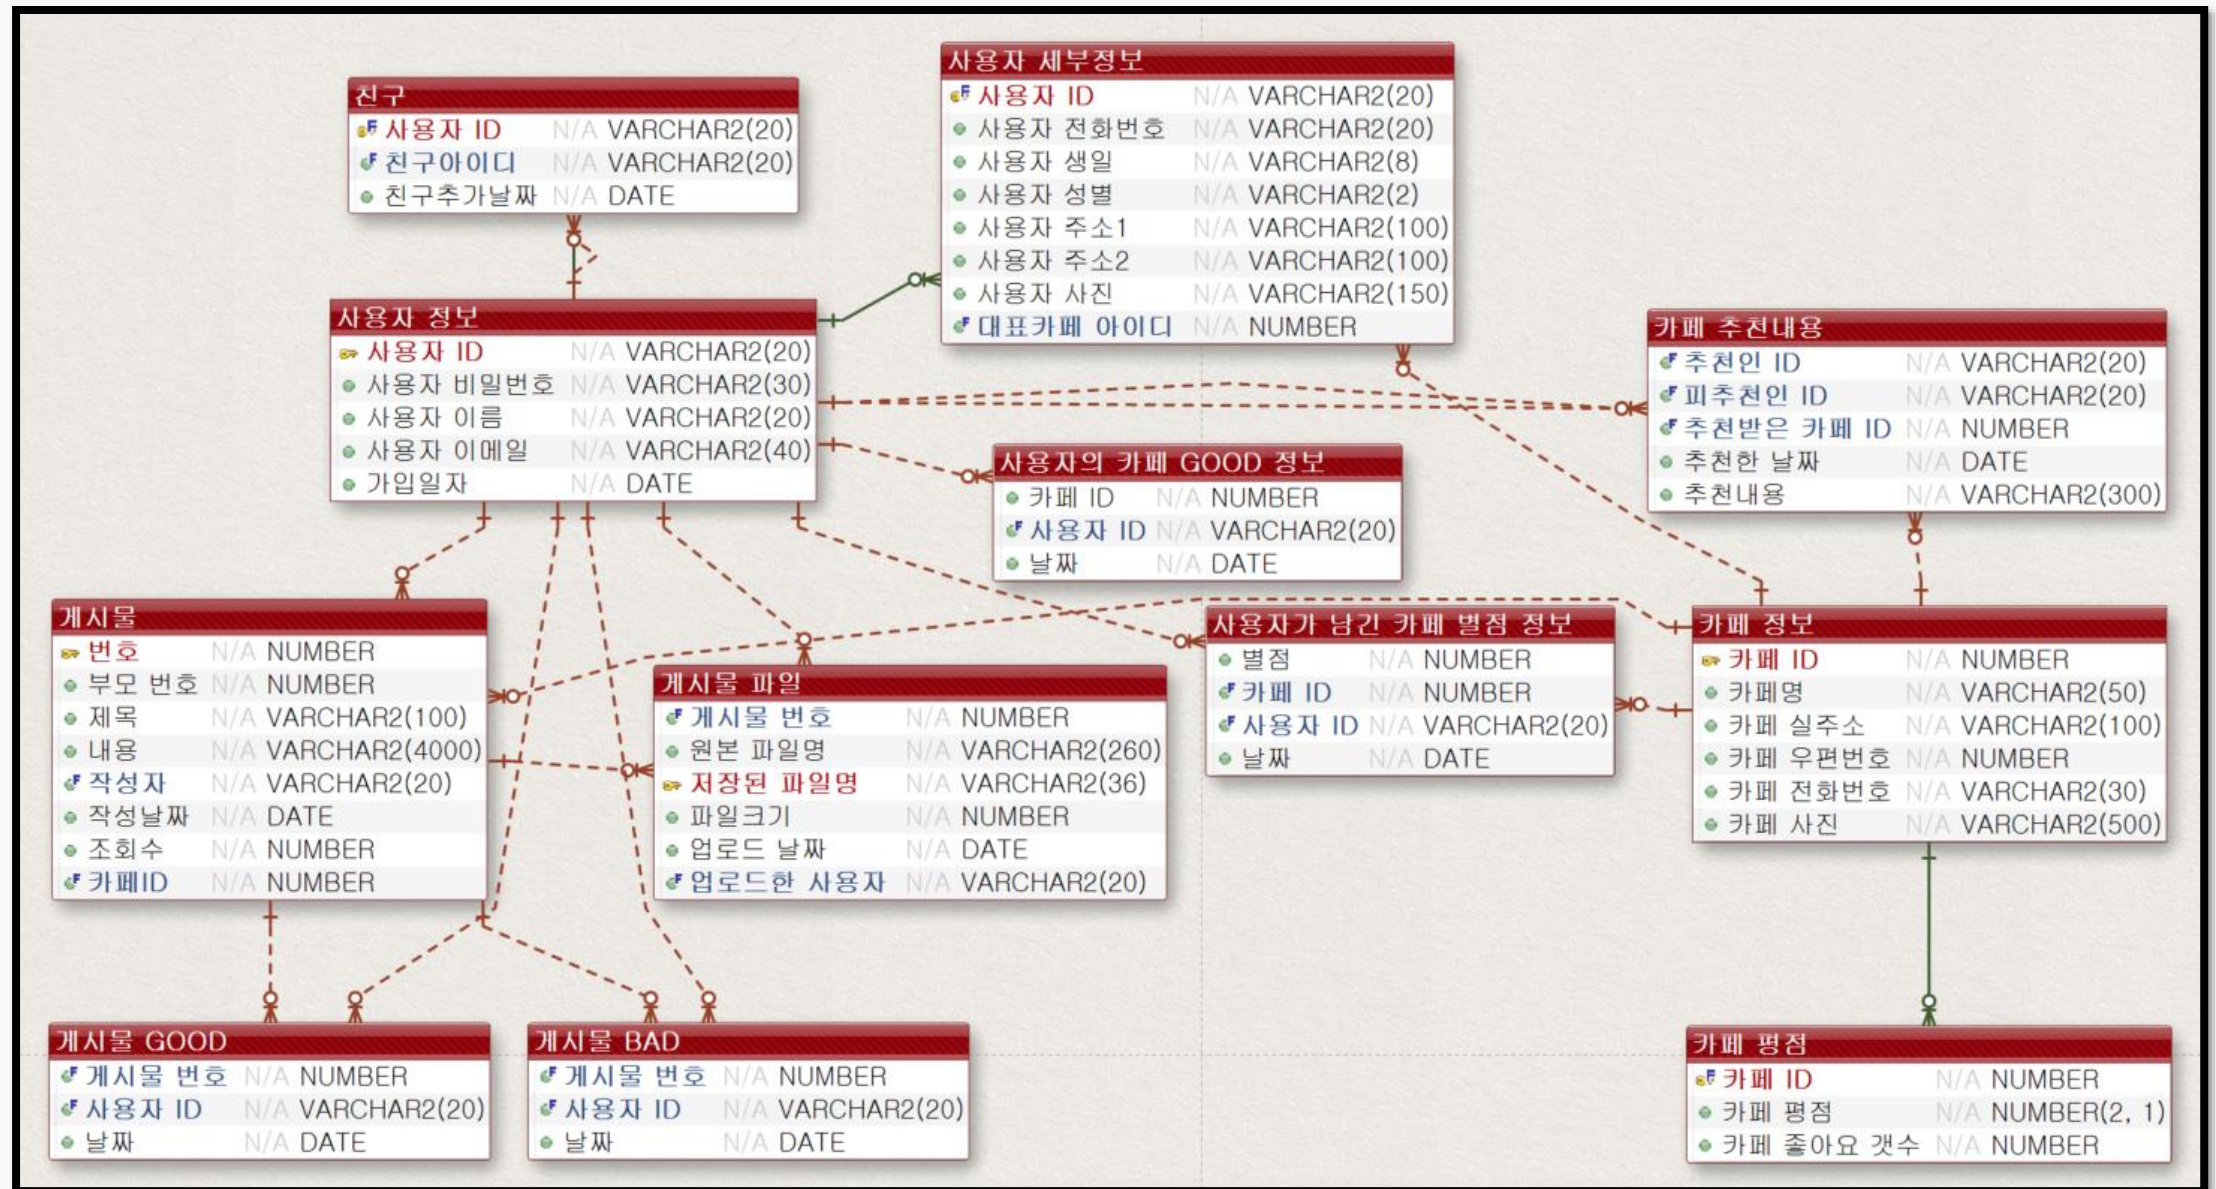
친구

| | | |
|---|---|---|
| 사용자 ID | N/A | VARCHAR2(20) |
| 친구아이디 | N/A | VARCHAR2(20) |
| 친구추가날짜 | N/A | DATE |

사용자 세부정보

| | | |
|---|---|---|
| 사용자 ID | N/A | VARCHAR2(20) |
| 사용자 전화번호 | N/A | VARCHAR2(20) |
| 사용자 생일 | N/A | VARCHAR2(8) |
| 사용자 성별 | N/A | VARCHAR2(2) |
| 사용자 주소1 | N/A | VARCHAR2(100) |
| 사용자 주소2 | N/A | VARCHAR2(100) |
| 사용자 사진 | N/A | VARCHAR2(150) |
| 대표카페 아이디 | N/A | NUMBER |

사용자 정보

| | | |
|---|---|---|
| 사용자 ID | N/A | VARCHAR2(20) |
| 사용자 비밀번호 | N/A | VARCHAR2(30) |
| 사용자 이름 | N/A | VARCHAR2(20) |
| 사용자 이메일 | N/A | VARCHAR2(40) |
| 가입일자 | N/A | DATE |

카페 추천내용

| | | |
|---|---|---|
| 추천인 ID | N/A | VARCHAR2(20) |
| 피추천인 ID | N/A | VARCHAR2(20) |
| 추천받은 카페 ID | N/A | NUMBER |
| 추천한 날짜 | N/A | DATE |
| 추천내용 | N/A | VARCHAR2(300) |

사용자의 카페 GOOD 정보

| | | |
|---|---|---|
| 카페 ID | N/A | NUMBER |
| 사용자 ID | N/A | VARCHAR2(20) |
| 날짜 | N/A | DATE |

게시물

| | | |
|---|---|---|
| 번호 | N/A | NUMBER |
| 부모 번호 | N/A | NUMBER |
| 제목 | N/A | VARCHAR2(100) |
| 내용 | N/A | VARCHAR2(4000) |
| 작성자 | N/A | VARCHAR2(20) |
| 작성날짜 | N/A | DATE |
| 조회수 | N/A | NUMBER |
| 카페ID | N/A | NUMBER |

게시물 파일

| | | |
|---|---|---|
| 게시물 번호 | N/A | NUMBER |
| 원본 파일명 | N/A | VARCHAR2(260) |
| 저장된 파일명 | N/A | VARCHAR2(36) |
| 파일크기 | N/A | NUMBER |
| 업로드 날짜 | N/A | DATE |
| 업로드한 사용자 | N/A | VARCHAR2(20) |

사용자가 남긴 카페 별점 정보

| | | |
|---|---|---|
| 별점 | N/A | NUMBER |
| 카페 ID | N/A | NUMBER |
| 사용자 ID | N/A | VARCHAR2(20) |
| 날짜 | N/A | DATE |

카페 정보

| | | |
|---|---|---|
| 카페 ID | N/A | NUMBER |
| 카페명 | N/A | VARCHAR2(50) |
| 카페 실주소 | N/A | VARCHAR2(100) |
| 카페 우편번호 | N/A | NUMBER |
| 카페 전화번호 | N/A | VARCHAR2(30) |
| 카페 사진 | N/A | VARCHAR2(500) |

게시물 GOOD

| | | |
|---|---|---|
| 게시물 번호 | N/A | NUMBER |
| 사용자 ID | N/A | VARCHAR2(20) |
| 날짜 | N/A | DATE |

게시물 BAD

| | | |
|---|---|---|
| 게시물 번호 | N/A | NUMBER |
| 사용자 ID | N/A | VARCHAR2(20) |
| 날짜 | N/A | DATE |

카페 평점

| | | |
|---|---|---|
| 카페 ID | N/A | NUMBER |
| 카페 평점 | N/A | NUMBER(2, 1) |
| 카페 좋아요 갯수 | N/A | NUMBER |